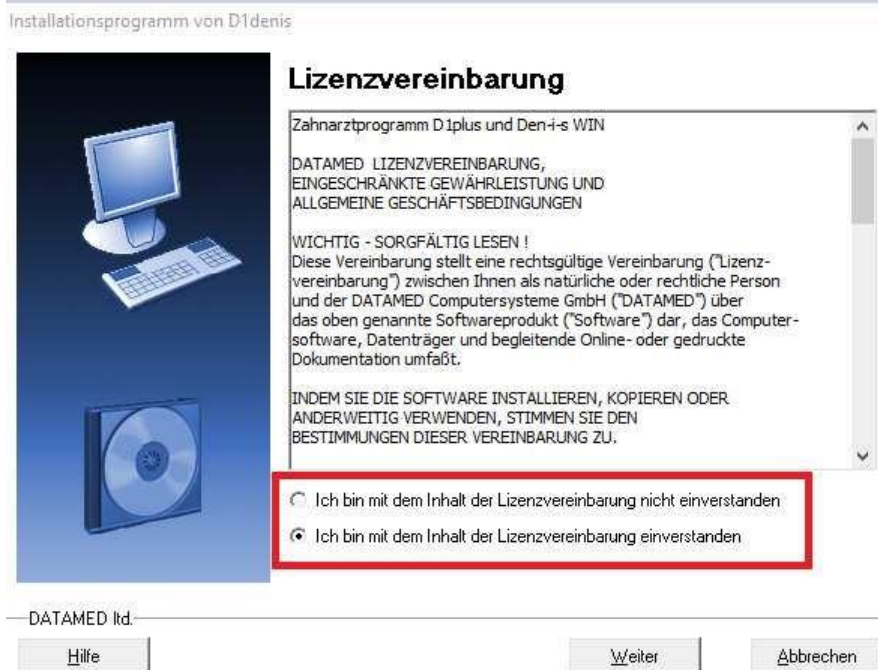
Installationsprogramm von D1denis

Lizenzvereinbarung

Zahnarztprogramm D1plus und Den-i-s WIN

DATAMED LIZENZVEREINBARUNG,
EINGESCHRÄNKTE GEWÄHRLEISTUNG UND
ALLGEMEINE GESCHÄFTSBEDINGUNGEN

WICHTIG - SORGFÄLTIG LESEN !
Diese Vereinbarung stellt eine rechtsgültige Vereinbarung ("Lizenzvereinbarung") zwischen Ihnen als natürliche oder rechtliche Person und der DATAMED Computersysteme GmbH ("DATAMED") über das oben genannte Softwareprodukt ("Software") dar, das Computersoftware, Datenträger und begleitende Online- oder gedruckte Dokumentation umfaßt.

INDEM SIE DIE SOFTWARE INSTALLIEREN, KOPIEREN ODER ANDERWEITIG VERWENDEN, STIMMEN SIE DEN BESTIMMUNGEN DIESER VEREINBARUNG ZU.

Ich bin mit dem Inhalt der Lizenzvereinbarung nicht einverstanden

Ich bin mit dem Inhalt der Lizenzvereinbarung einverstanden

DATAMED ltd.

Hilfe

Weiter

Abbrechen